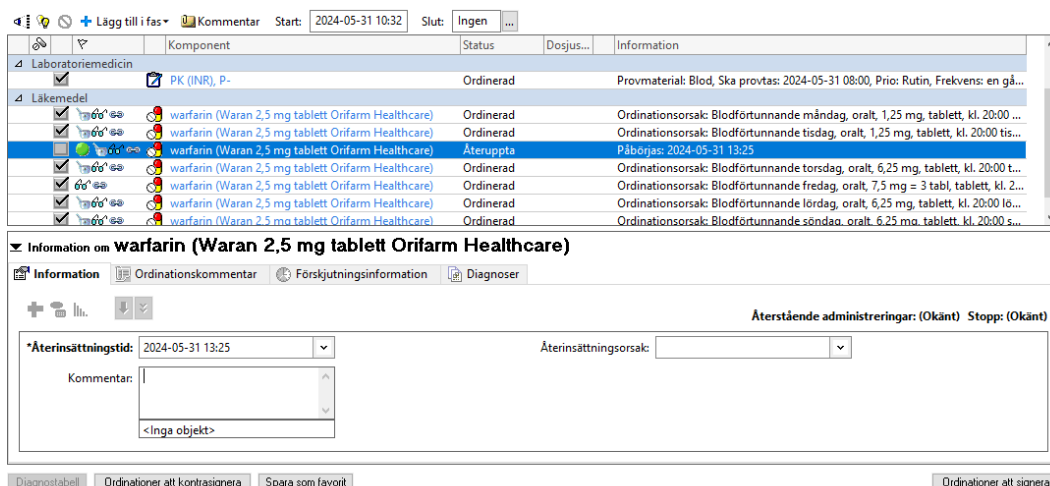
Lägg till i fas Kommentar Start: 2024-05-31 10:32 Slut: Ingen ...

| | | Komponent | Status | Dosjus... | Information |
|---|---|---|---|---|---|
| Laboratoriemedicin | | | | | |
| | | PK (INR), P- | Ordinerad | | Provmaterial: Blod, Ska provtas: 2024-05-31 08:00, Prio: Rutin, Frekvens: en gå... |
| Läkemedel | | | | | |
| | | warfarin (Waran 2,5 mg tablett Orifarm Healthcare) | Ordinerad | | Ordinationsorsak: Blodförtunnande måndag, oralt, 1,25 mg, tablett, kl. 20:00 ... |
| | | warfarin (Waran 2,5 mg tablett Orifarm Healthcare) | Ordinerad | | Ordinationsorsak: Blodförtunnande tisdag, oralt, 1,25 mg, tablett, kl. 20:00 tis... |
| | | warfarin (Waran 2,5 mg tablett Orifarm Healthcare) | Återuppta | | Påbörjas: 2024-05-31 13:25 |
| | | warfarin (Waran 2,5 mg tablett Orifarm Healthcare) | Ordinerad | | Ordinationsorsak: Blodförtunnande torsdag, oralt, 6,25 mg, tablett, kl. 20:00 t... |
| | | warfarin (Waran 2,5 mg tablett Orifarm Healthcare) | Ordinerad | | Ordinationsorsak: Blodförtunnande fredag, oralt, 7,5 mg = 3 tabl, tablett, kl. 2... |
| | | warfarin (Waran 2,5 mg tablett Orifarm Healthcare) | Ordinerad | | Ordinationsorsak: Blodförtunnande lördag, oralt, 6,25 mg, tablett, kl. 20:00 lö... |
| | | warfarin (Waran 2,5 mg tablett Orifarm Healthcare) | Ordinerad | | Ordinationsorsak: Blodförtunnande söndag, oralt, 6,25 mg, tablett, kl. 20:00 s... |

Information om warfarin (Waran 2,5 mg tablett Orifarm Healthcare)

Information Ordinationskommentar Förskjutningsinformation Diagnoser

Återstående administreringar: (Okänt) Stopp: (Okänt)

*Återinsättningstid: 2024-05-31 13:25

Återinsättningsorsak:

Kommentar:

<Inga objekt>

Diagnostabell Ordinationer att kontrasignera Spara som favorit Ordinationer att signera